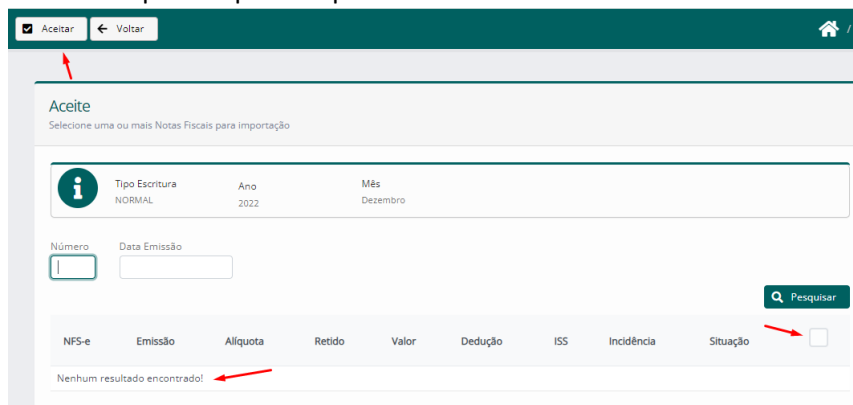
Aceitar
Voltar

/

Aceite
Selecione uma ou mais Notas Fiscais para importação

Tipo Escritura
NORMAL

Ano
2022

Mês
Dezembro

Número

Data Emissão

Pesquisar

| NFS-e | Emissão | Alíquota | Retido | Valor | Dedução | ISS | Incidência | Situação | |
|---|---|---|---|---|---|---|---|---|---|
| Nenhum resultado encontrado! | | | | | | | | | |